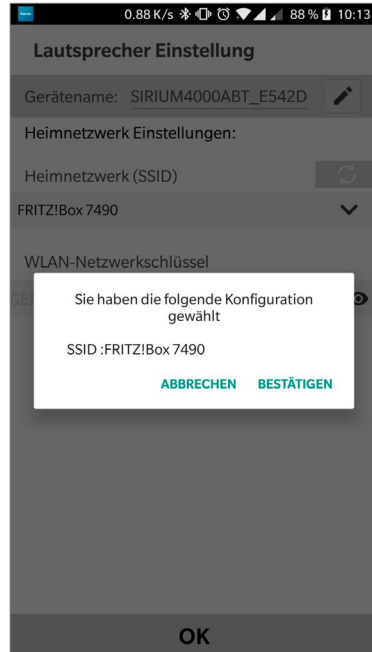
0.88 K/s 88 % 10:13

Lautsprecher Einstellung

Gerätename: SIRIUM4000ABT_E542D

Heimnetzwerk Einstellungen:

Heimnetzwerk (SSID)

FRITZ!Box 7490

WLAN-Netzwerkschlüssel

Sie haben die folgende Konfiguration gewählt

SSID :FRITZ!Box 7490

ABBRECHEN BESTÄTIGEN

OK